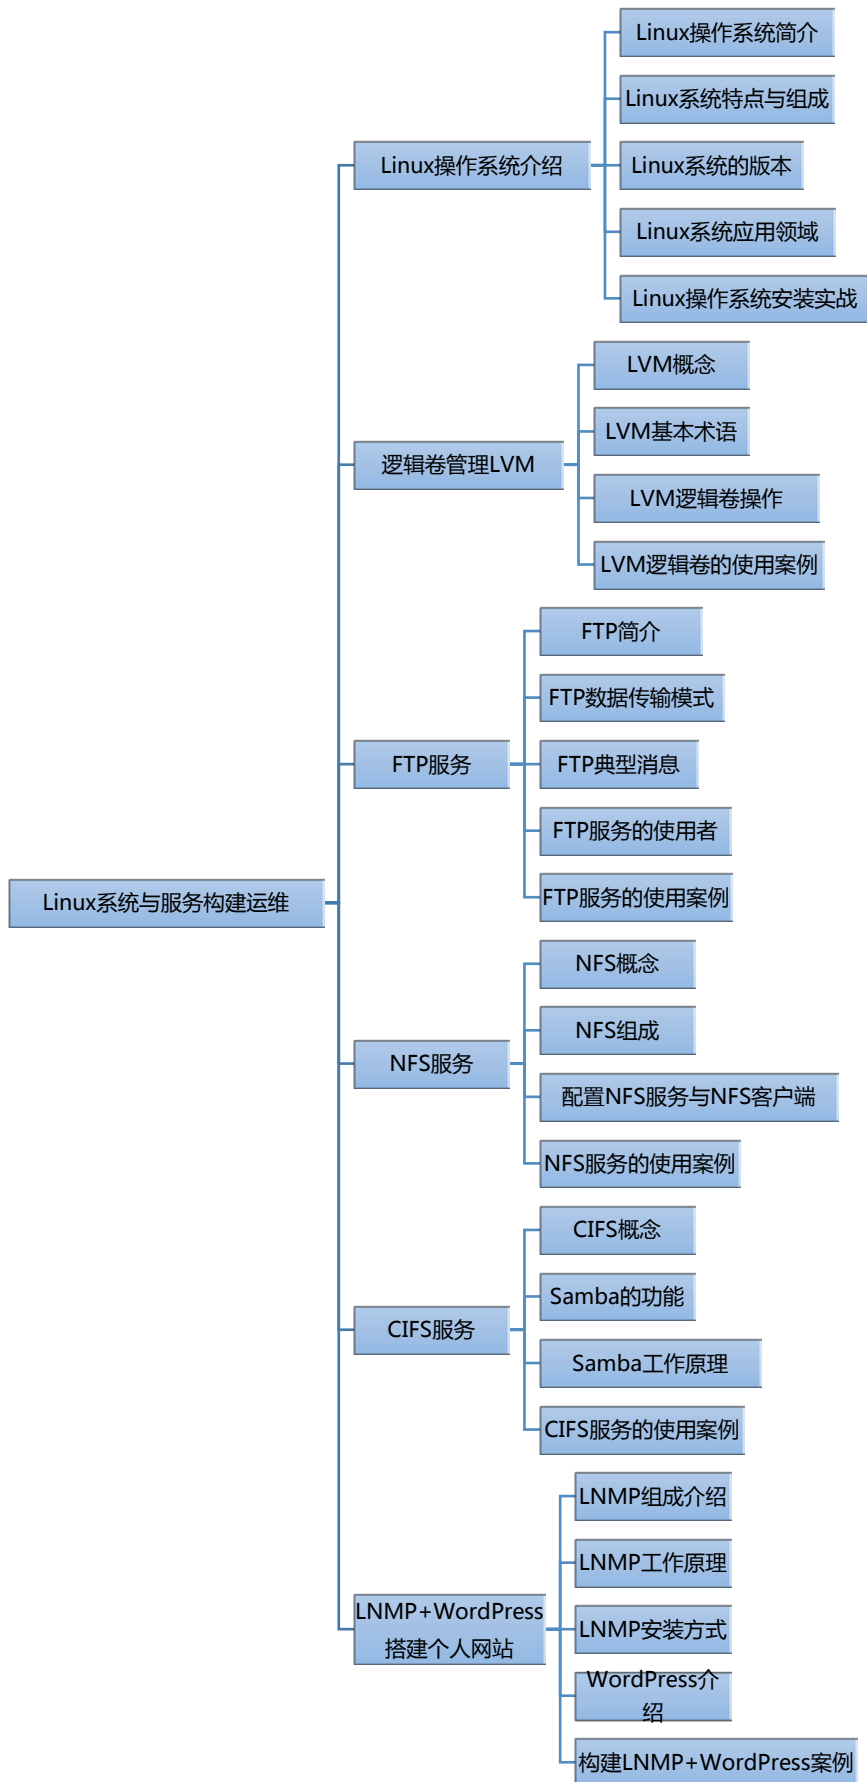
Linux系统与服务构建运维

Linux操作系统介绍

Linux操作系统简介

Linux系统特点与组成

Linux系统的版本

Linux系统应用领域

Linux操作系统安装实战

逻辑卷管理LVM

LVM概念

LVM基本术语

LVM逻辑卷操作

LVM逻辑卷的使用案例

FTP服务

FTP简介

FTP数据传输模式

FTP典型消息

FTP服务的使用者

FTP服务的使用案例

NFS服务

NFS概念

NFS组成

配置NFS服务与NFS客户端

NFS服务的使用案例

CIFS服务

CIFS概念

Samba的功能

Samba工作原理

CIFS服务的使用案例

LNMP+WordPress搭建个人网站

LNMP组成介绍

LNMP工作原理

LNMP安装方式

WordPress介绍

构建LNMP+WordPress案例